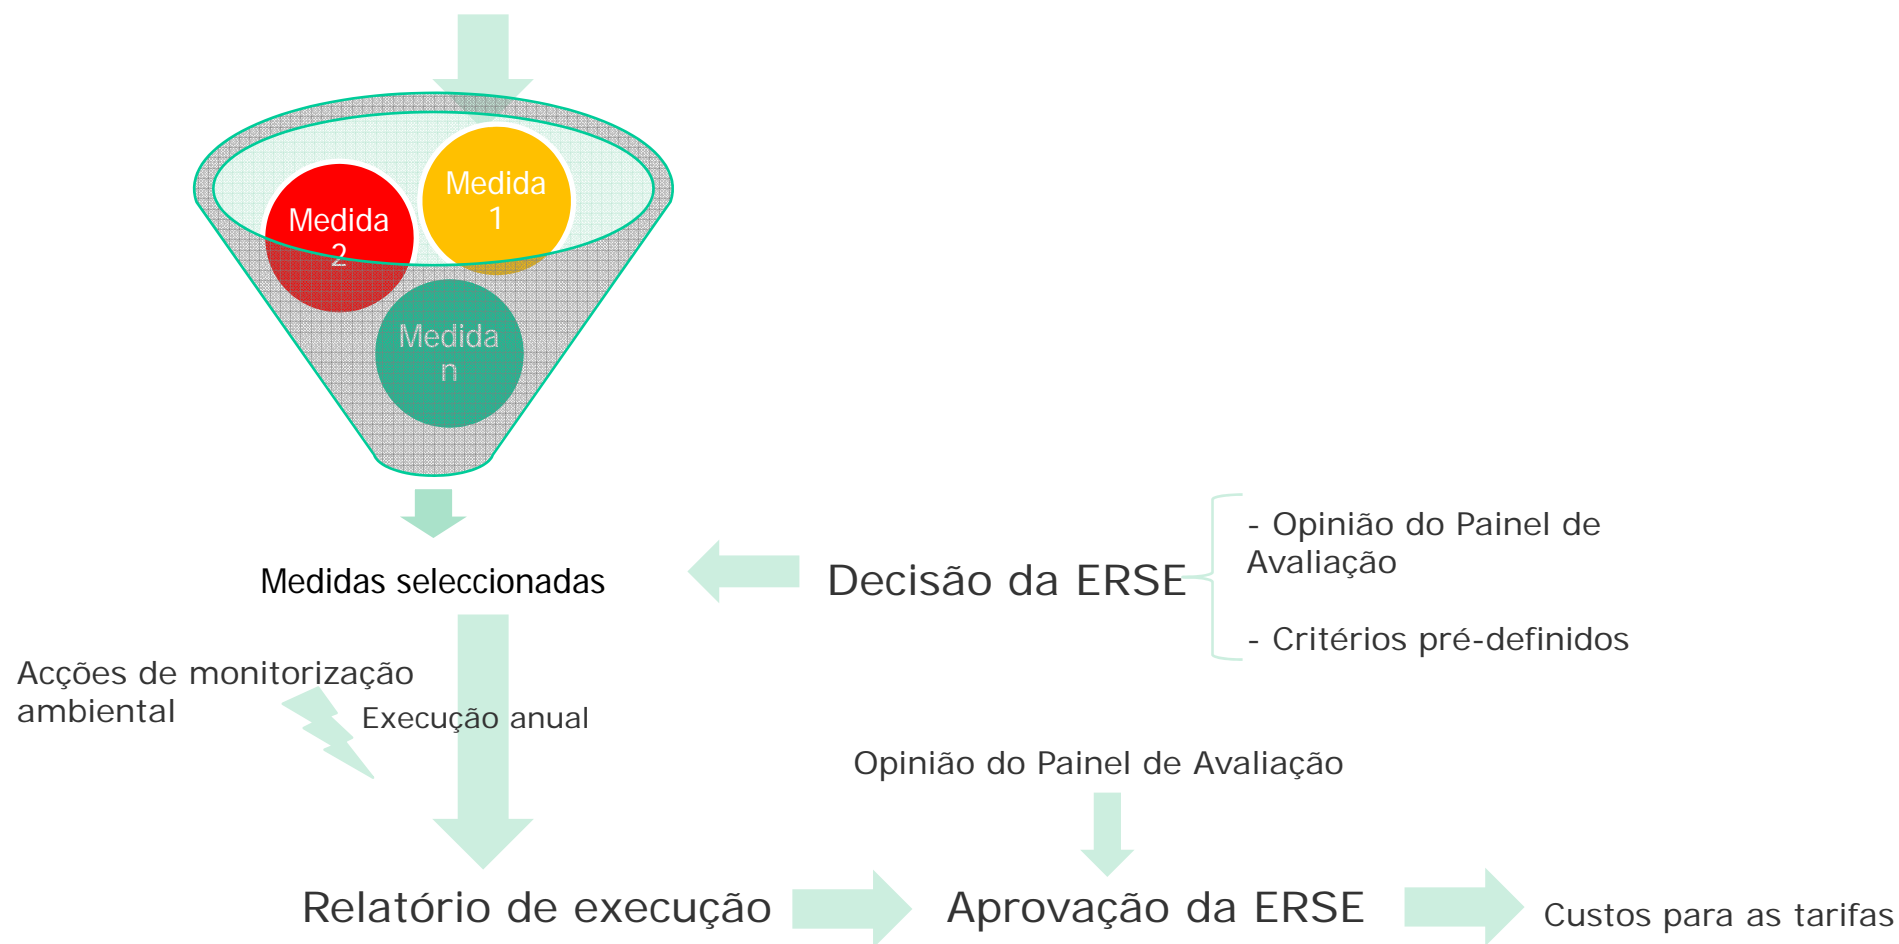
Medida 1

Medida 2

Medida n

Medidas seleccionadas

Decisão da ERSE

- Opinião do Painel de Avaliação

- Critérios pré-definidos

Acções de monitorização ambiental

Execução anual

Opinião do Painel de Avaliação

Relatório de execução

Aprovação da ERSE

Custos para as tarifas